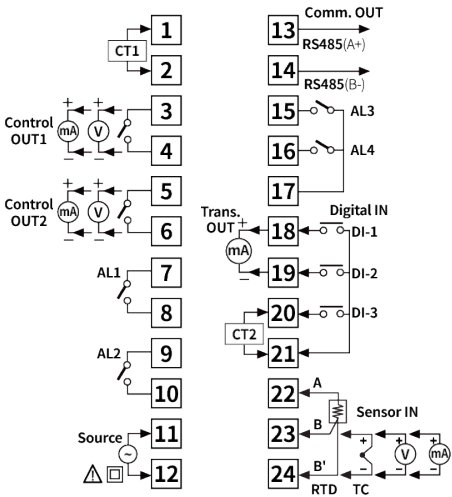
1
CT1
2
Control OUT1
+ +
mA V
3
4
Control OUT2
+ +
mA V
5
6
AL1
7
8
AL2
9
10
Source
11
12

13 Comm. OUT
RS485(A+)
14
RS485(B-)
15 AL3
16 AL4
17
Trans. OUT
+
mA
18 Digital IN
DI-1
19 DI-2
20 DI-3
CT2
21
22 A
23 B
24 B'
Sensor IN
+ +
V mA
RTD TC